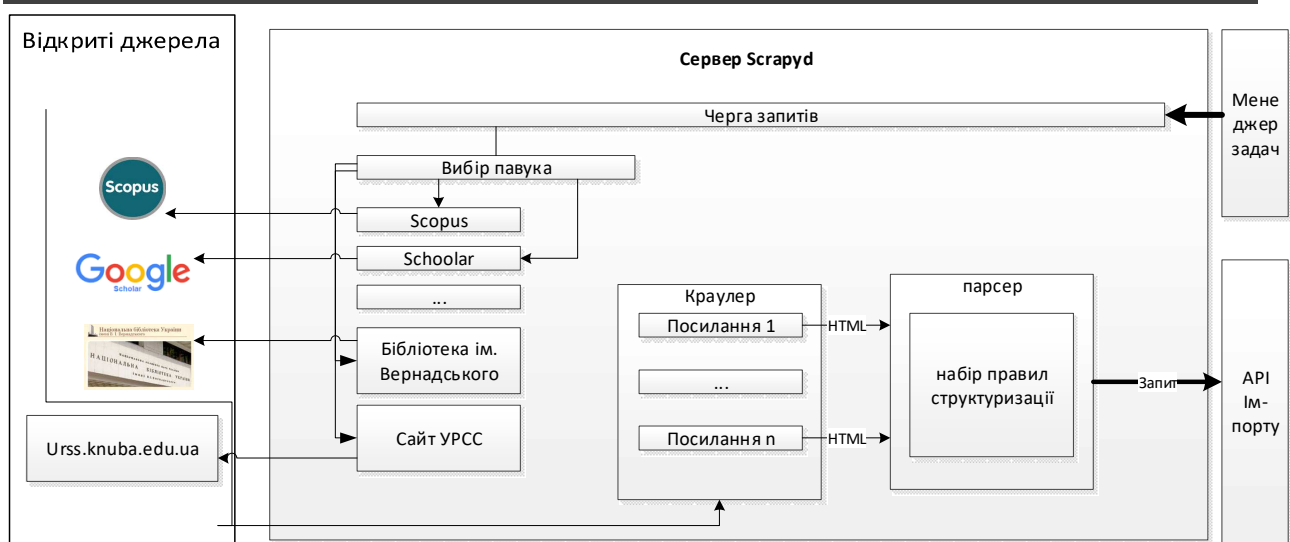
Відкриті джерела

Scopus

Google Scholar

Національна бібліотека України імені В. І. Вернадського

Urss.knuba.edu.ua

Сервер Scrapyd

Черга запитів

Вибір павука

Scopus

Schoolar

...

Бібліотека ім. Вернадського

Сайт УРСС

Краулер

Посилання 1

...

Посилання n

HTML

HTML

парсер

набір правил структуризації

Запит

Мене джер задач

API Ім-порту